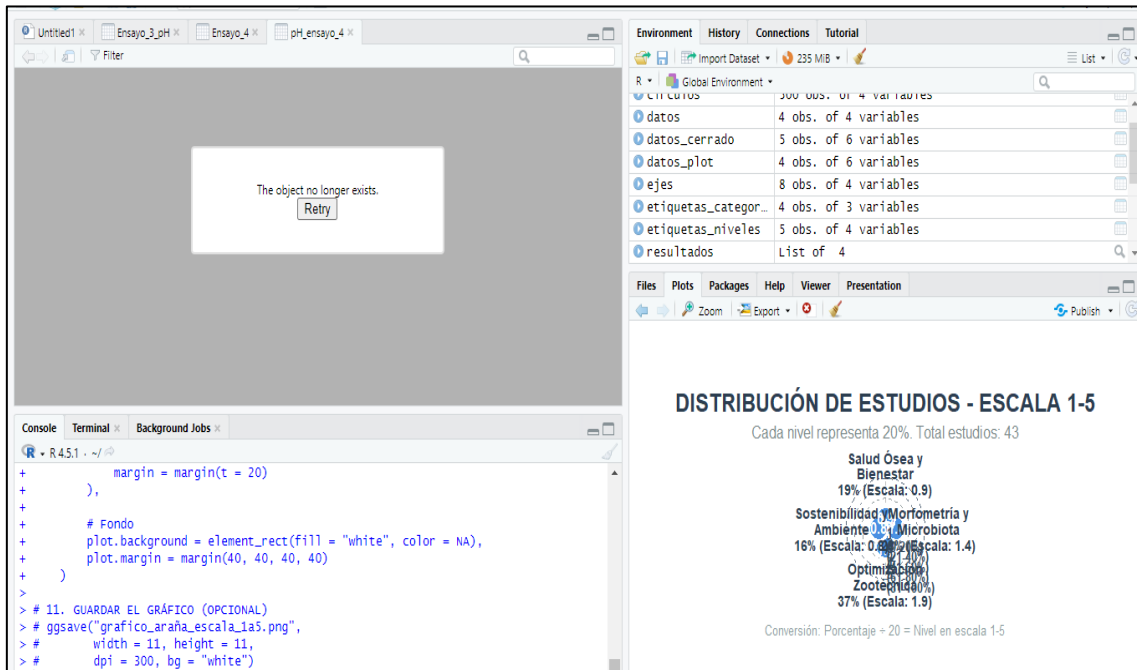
Untitled1 × Ensayo_3_pH × Ensayo_4 × pH_ensayo_4 ×

Filter

The object no longer exists.
Retry

Environment History Connections Tutorial

Import Dataset • 235 MiB •

List •

R • Global Environment •

circulos 300 obs. of 4 variables
datos 4 obs. of 4 variables
datos_cerrado 5 obs. of 6 variables
datos_plot 4 obs. of 6 variables
ejes 8 obs. of 4 variables
etiquetas_categor… 4 obs. of 3 variables
etiquetas_niveles 5 obs. of 4 variables
resultados List of 4

Files Plots Packages Help Viewer Presentation

Zoom Export •

Publish •

DISTRIBUCIÓN DE ESTUDIOS - ESCALA 1-5

Cada nivel representa 20%. Total estudios: 43

Salud Ósea y Bienestar
19% (Escala: 0.9)

Sostenibilidad y Ambiente
16% (Escala: 0.8)

Morfometría y Microbiota
28% (Escala: 1.4)

Optimización Zootécnica
37% (Escala: 1.9)

Conversión: Porcentaje ÷ 20 = Nivel en escala 1-5

Console Terminal × Background Jobs ×

R 4.5.1 · ~/

+ margin = margin(t = 20)
+ ),
+
+ # Fondo
+ plot.background = element_rect(fill = "white", color = NA),
+ plot.margin = margin(40, 40, 40, 40)
+ )
>
> # 11. GUARDAR EL GRÁFICO (OPCIONAL)
> # ggsave("grafico_araña_escala_1a5.png",
> # width = 11, height = 11,
> # dpi = 300, bg = "white")